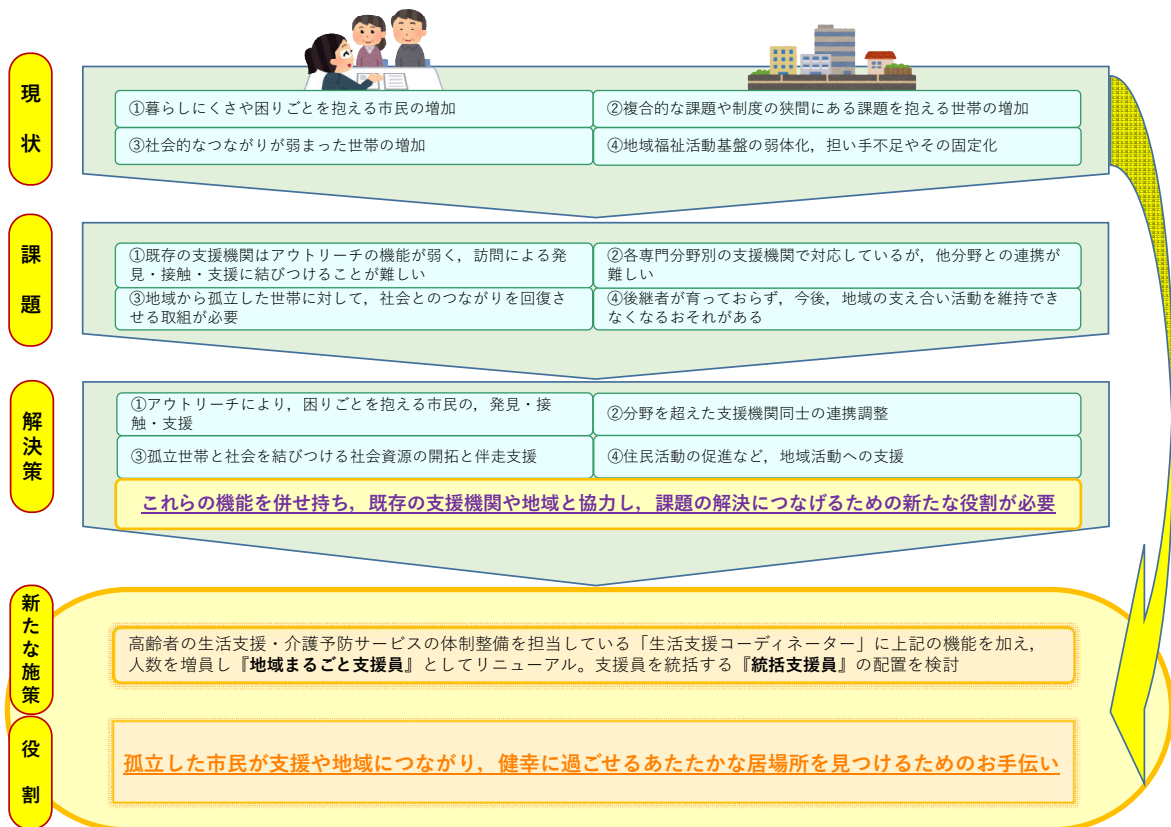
現状

①暮らしにくさや困りごとを抱える市民の増加

②複合的な課題や制度の狭間にある課題を抱える世帯の増加

③社会的なつながりが弱まった世帯の増加

④地域福祉活動基盤の弱体化，担い手不足やその固定化

課題

①既存の支援機関はアウトリーチの機能が弱く，訪問による発見・接触・支援に結びつけることが難しい

②各専門分野別の支援機関で対応しているが，他分野との連携が難しい

③地域から孤立した世帯に対して，社会とのつながりを回復させる取組が必要

④後継者が育っておらず，今後，地域の支え合い活動を維持できなくなるおそれがある

解決策

①アウトリーチにより，困りごとを抱える市民の，発見・接触・支援

②分野を超えた支援機関同士の連携調整

③孤立世帯と社会を結びつける社会資源の開拓と伴走支援

④住民活動の促進など，地域活動への支援

これらの機能を併せ持ち，既存の支援機関や地域と協力し，課題の解決につなげるための新たな役割が必要

新たな施策

高齢者の生活支援・介護予防サービスの体制整備を担当している「生活支援コーディネーター」に上記の機能を加え，人数を増員し『地域まるごと支援員』としてリニューアル。支援員を統括する『統括支援員』の配置を検討

役割

孤立した市民が支援や地域につながり，健幸に過ごせるあたたかな居場所を見つけるためのお手伝い